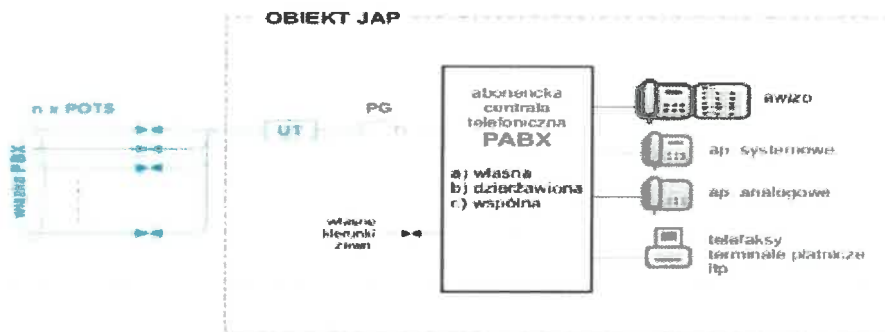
OBIEKT JAP

n x POTS

własna PBX

UT

PG

abonencka centrala telefoniczna
PABX

a) własna
b) dzierżawiona
c) wspólna

własne kierunki zewn

awizo

ap. systemowe

ap. analogowe

telefaksy
terminale płatnicze
itp